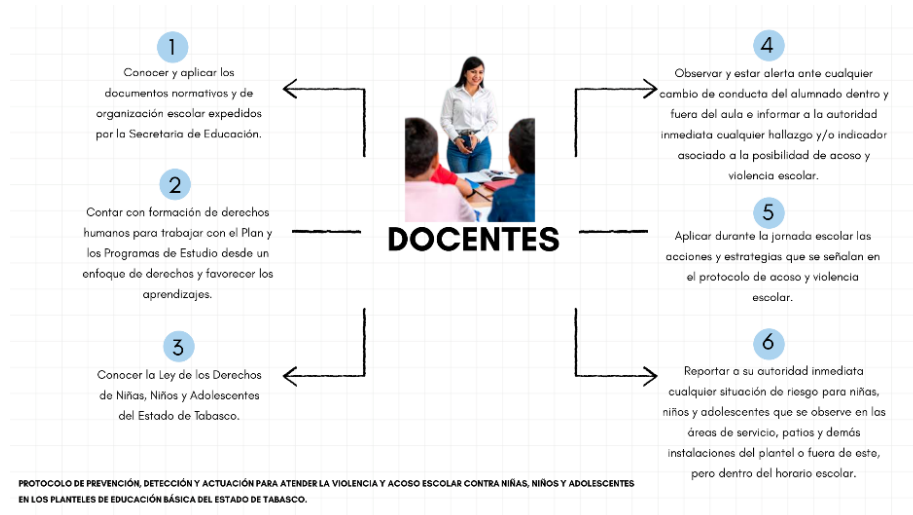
1

Conocer y aplicar los documentos normativos y de organización escolar expedidos por la Secretaria de Educación.

2

Contar con formación de derechos humanos para trabajar con el Plan y los Programas de Estudio desde un enfoque de derechos y favorecer los aprendizajes.

3

Conocer la Ley de los Derechos de Niñas, Niños y Adolescentes del Estado de Tabasco.

DOCENTES

4

Observar y estar alerta ante cualquier cambio de conducta del alumnado dentro y fuera del aula e informar a la autoridad inmediata cualquier hallazgo y/o indicador asociado a la posibilidad de acoso y violencia escolar.

5

Aplicar durante la jornada escolar las acciones y estrategias que se señalan en el protocolo de acoso y violencia escolar.

6

Reportar a su autoridad inmediata cualquier situación de riesgo para niñas, niños y adolescentes que se observe en las áreas de servicio, patios y demás instalaciones del plantel o fuera de este, pero dentro del horario escolar.

PROTOCOLO DE PREVENCIÓN, DETECCIÓN Y ACTUACIÓN PARA ATENDER LA VIOLENCIA Y ACOSO ESCOLAR CONTRA NIÑAS, NIÑOS Y ADOLESCENTES EN LOS PLANTELES DE EDUCACIÓN BÁSICA DEL ESTADO DE TABASCO.